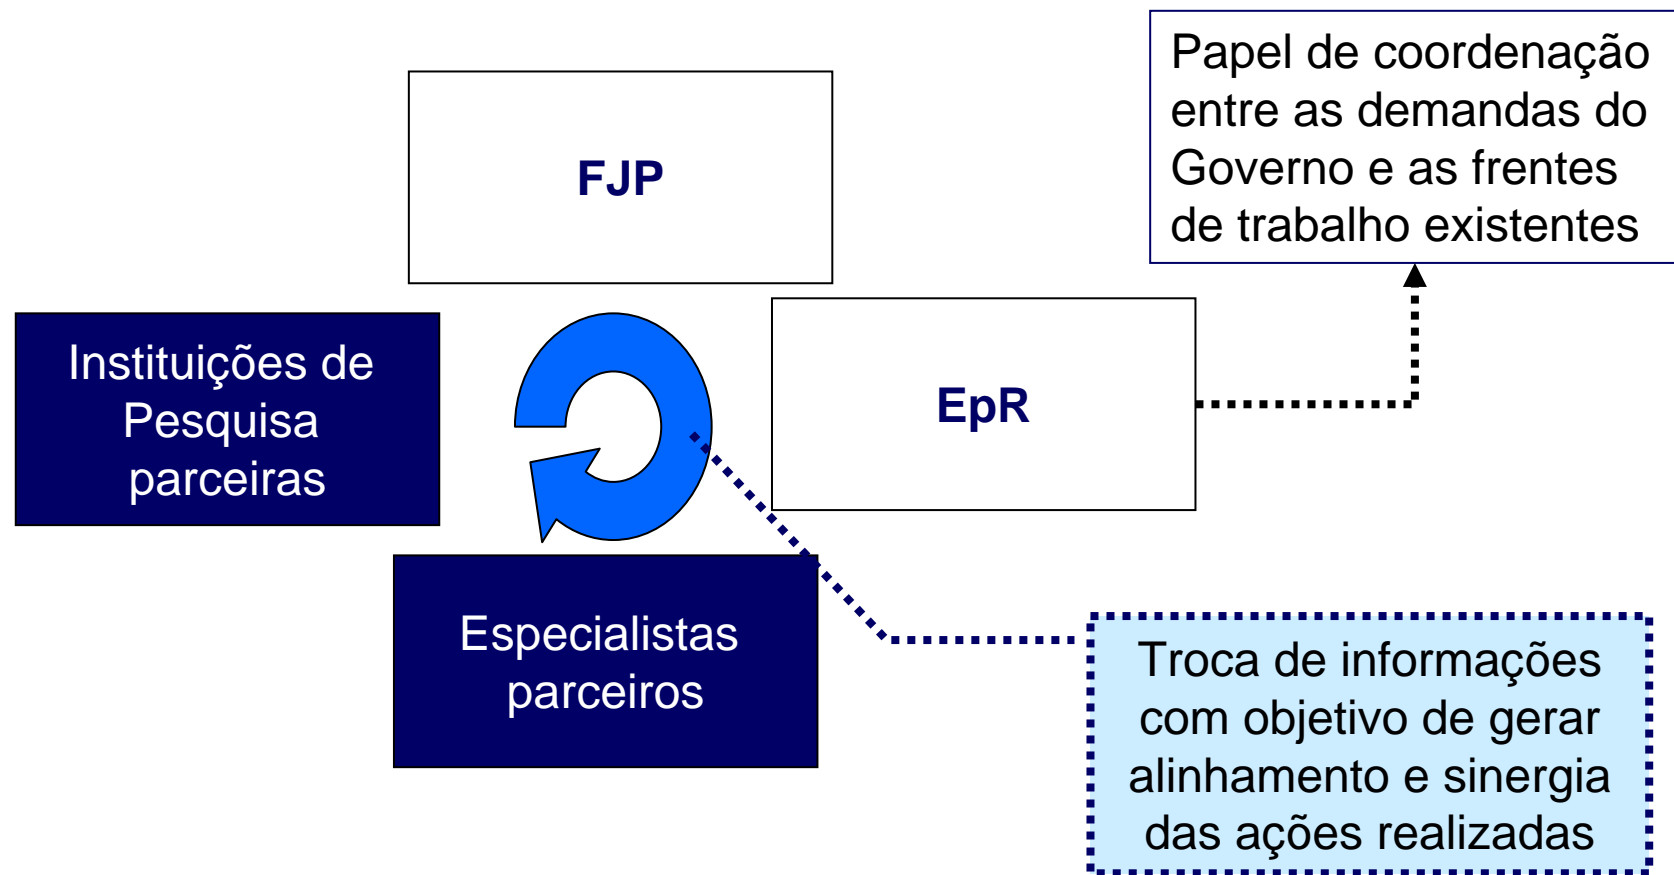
FJP

Papel de coordenação entre as demandas do Governo e as frentes de trabalho existentes

Instituições de Pesquisa parceiras

EpR

Especialistas parceiros

Troca de informações com objetivo de gerar alinhamento e sinergia das ações realizadas